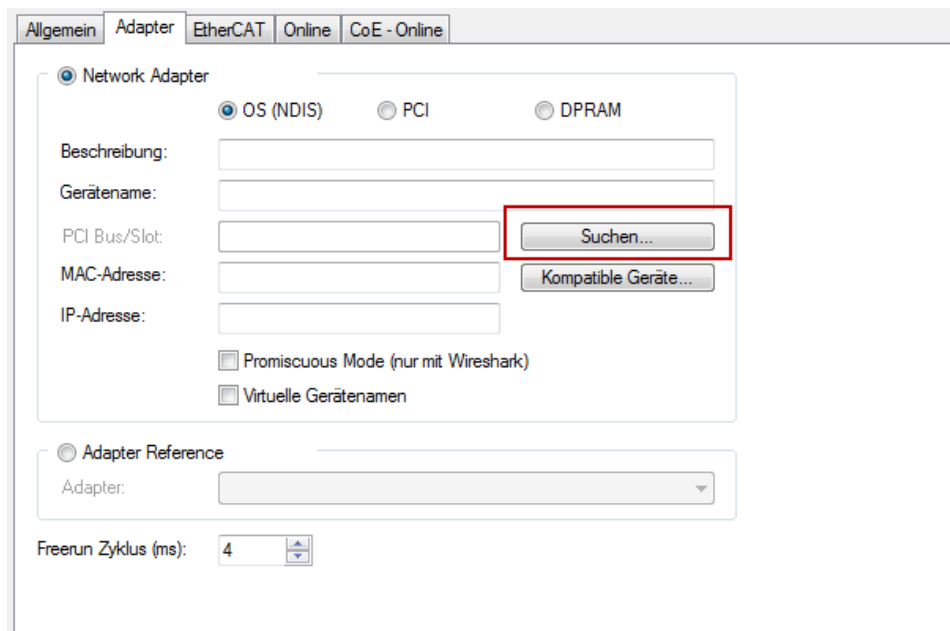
Allgemein | Adapter | EtherCAT | Online | CoE - Online

Network Adapter

OS (NDIS) PCI DPRAM

Beschreibung:

Gerätename:

PCI Bus/Slot:

Suchen...

MAC-Adresse:

Kompatible Geräte...

IP-Adresse:

Promiscuous Mode (nur mit Wireshark)

Virtuelle Gerätenamen

Adapter Reference

Adapter:

Freerun Zyklus (ms): 4